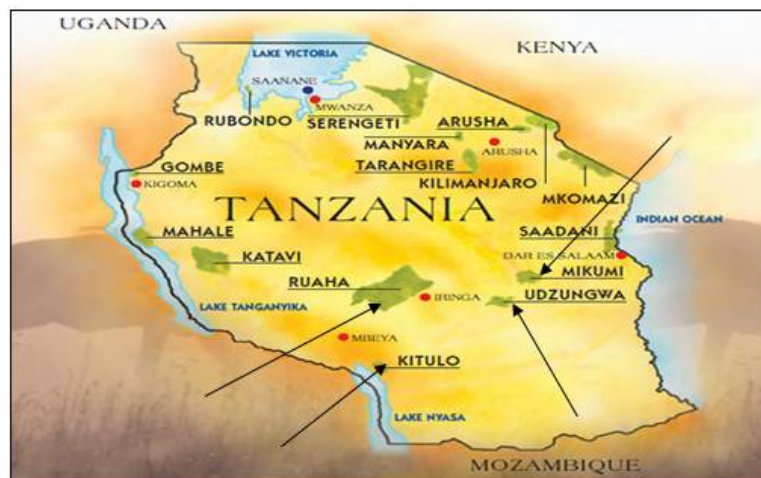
UGANDA

KENYA

LAKE VICTORIA

SAANANE

MWANZA

RUBONDO

SERENGETI

ARUSHA

MANYARA

ARUSHA

GOMBE

TARANGIRE

KIGOMA

KILIMANJARO

MKOMAZI

TANZANIA

INDIAN OCEAN

MAHALE

SAADANI

DAR ES SALAAM

KATAVI

MIKUMI

RUAHA

UDZUNGWA

IRINGA

LAKE TANGANYIKA

MBEYA

KITULO

LAKE NYASA

MOZAMBIQUE